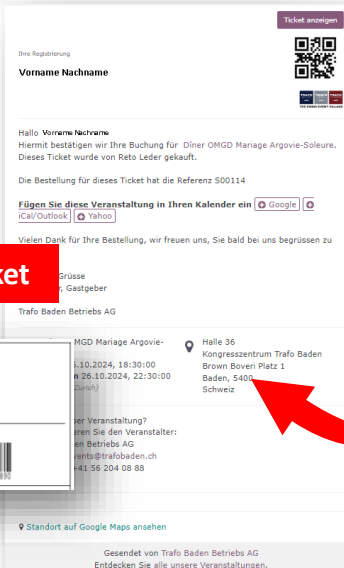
Ticket anzeigen

Ihre Registrierung

Vorname Nachname

TRAFO THE BADEN EVENT PALACE

Hallo Vorname Nachname
Hiermit bestätigen wir Ihre Buchung für Dîner OMGD Mariage Argovie-Soleure. Dieses Ticket wurde von Reto Leder gekauft.

Die Bestellung für dieses Ticket hat die Referenz S00114

Fügen Sie diese Veranstaltung in Ihren Kalender ein Google iCal/Outlook Yahoo

Vielen Dank für Ihre Bestellung, wir freuen uns, Sie bald bei uns begrüssen zu

cket

Grüsse
r, Gastgeber

Trafo Baden Betriebs AG

MGD Mariage Argovie-

6.10.2024, 18:30:00
n 26.10.2024, 22:30:00
Zurich)

Halle 36
Kongresszentrum Trafo Baden
Brown Boveri Platz 1
Baden, 5400
Schweiz

ser Veranstaltung?
eren Sie den Veranstalter:
en Betriebs AG
vents@trafobaden.ch
+41 56 204 08 88

Standort auf Google Maps ansehen

Gesendet von Trafo Baden Betriebs AG
Entdecken Sie alle unsere Veranstaltungen.